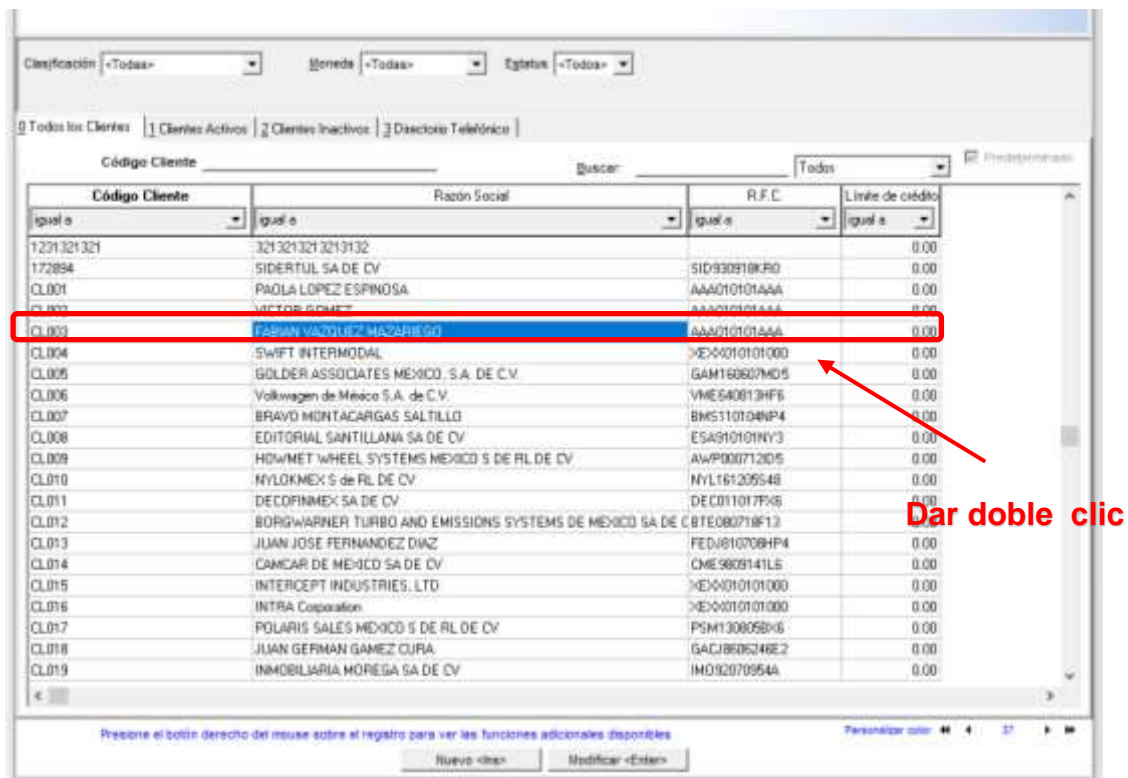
Clasificación <Todas>
Moneda <Todas>
Estatus <Todos>

0 Todos los Clientes | 1 Clientes Activos | 2 Clientes Inactivos | 3 Directorio Telefónico

Código Cliente
Buscar
Todos
Predeterminado

| Código Cliente | Razón Social | R.F.C. | Límite de crédito |
|---|---|---|---|
| igual a | igual a | igual a | igual a |
| 1231321321 | 3213213213213132 | | 0.00 |
| 172894 | SIDERTUL SA DE CV | SID930918KR0 | 0.00 |
| CL001 | PAOLA LOPEZ ESPINOSA | AAA010101AAA | 0.00 |
| CL002 | VICTOR GOMEZ | AAA010101AAA | 0.00 |
| CL003 | FABIAN VAZQUEZ MAZARIEGO | AAA010101AAA | 0.00 |
| CL004 | SWIFT INTERMODAL | XEXX010101000 | 0.00 |
| CL005 | GOLDER ASSOCIATES MEXICO, S.A. DE C.V. | GAM160607MD5 | 0.00 |
| CL006 | Volkswagen de México S.A. de C.V. | VME640813HF6 | 0.00 |
| CL007 | BRAVO MONTACARGAS SALTILLO | BMS110104NP4 | 0.00 |
| CL008 | EDITORIAL SANTILLANA SA DE CV | ESA910101NY3 | 0.00 |
| CL009 | HOWMET WHEEL SYSTEMS MEXICO S DE RL DE CV | AWP000712ID5 | 0.00 |
| CL010 | NYLOKMEX S de RL DE CV | NYL161205548 | 0.00 |
| CL011 | DECOFINMEX SA DE CV | DEC011017FX6 | 0.00 |
| CL012 | BORGWARNER TURBO AND EMISSIONS SYSTEMS DE MEXICO SA DE C | BTE080718F13 | 0.00 |
| CL013 | JUAN JOSE FERNANDEZ DIAZ | FEDJ810708HP4 | 0.00 |
| CL014 | CAMCAR DE MEXICO SA DE CV | CME9809141L6 | 0.00 |
| CL015 | INTERCEPT INDUSTRIES, LTD | XEXX010101000 | 0.00 |
| CL016 | INTRA Corporation | XEXX010101000 | 0.00 |
| CL017 | POLARIS SALES MEXICO S DE RL DE CV | PSM130805BX6 | 0.00 |
| CL018 | JUAN GERMAN GAMEZ CURA | GACJ8606246E2 | 0.00 |
| CL019 | INMOBILIARIA MOREGA SA DE CV | IMO920709S4A | 0.00 |

Dar doble clic

Presione el botón derecho del mouse sobre el registro para ver las funciones adicionales disponibles
Personalizar color
37
Nuevo <Ins>
Modificar <Enter>